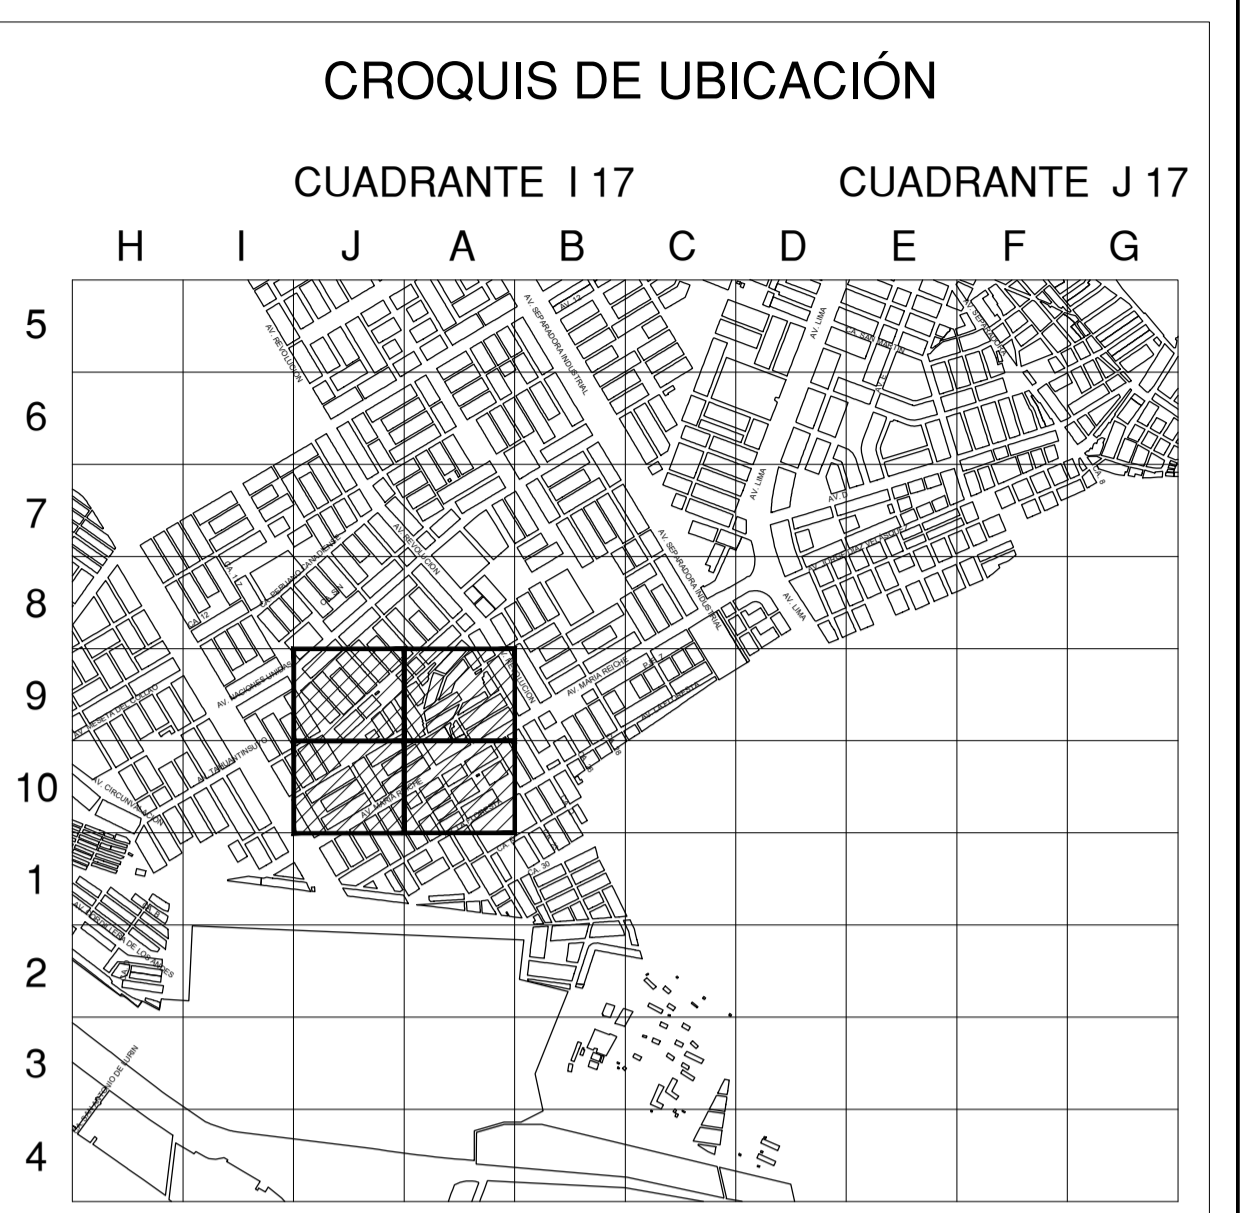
CROQUIS DE UBICACIÓN

CUADRANTE I 17

CUADRANTE J 17

H I J A B C D E F G

5
6
7
8
9
10
1
2
3
4

AV. REVOLUCIÓN
AV. SEPARADORA INDUSTRIAL
AV. LIMA
AV. REVOLUCIÓN
AV. SEPARADORA INDUSTRIAL
AV. LIMA
AV. MARIA REICHE
AV. NACIONES UNIDAS
AV. CIRCUNVALACIÓN
AV. MARIA REICHE
AV. LIMA